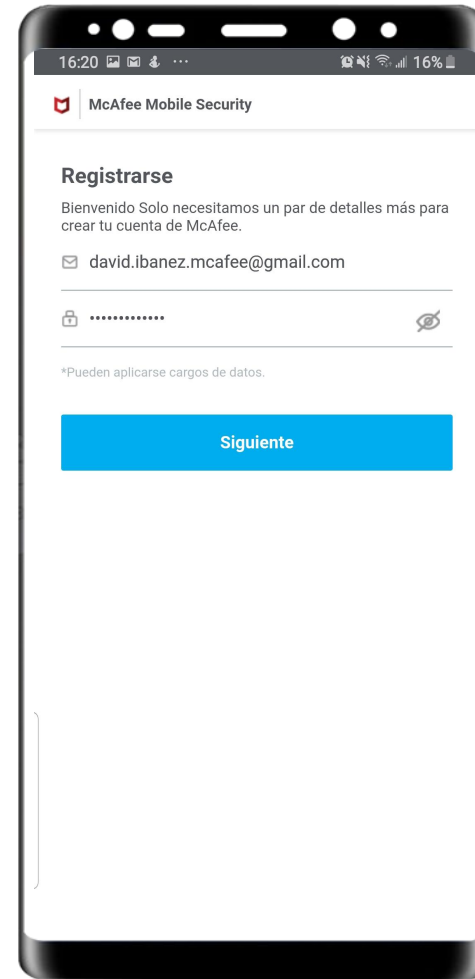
16:20 ··· 16%

McAfee Mobile Security

Registrarse

Bienvenido Solo necesitamos un par de detalles más para crear tu cuenta de McAfee.

david.ibanez.mcafee@gmail.com

·············

*Pueden aplicarse cargos de datos.

Siguiente